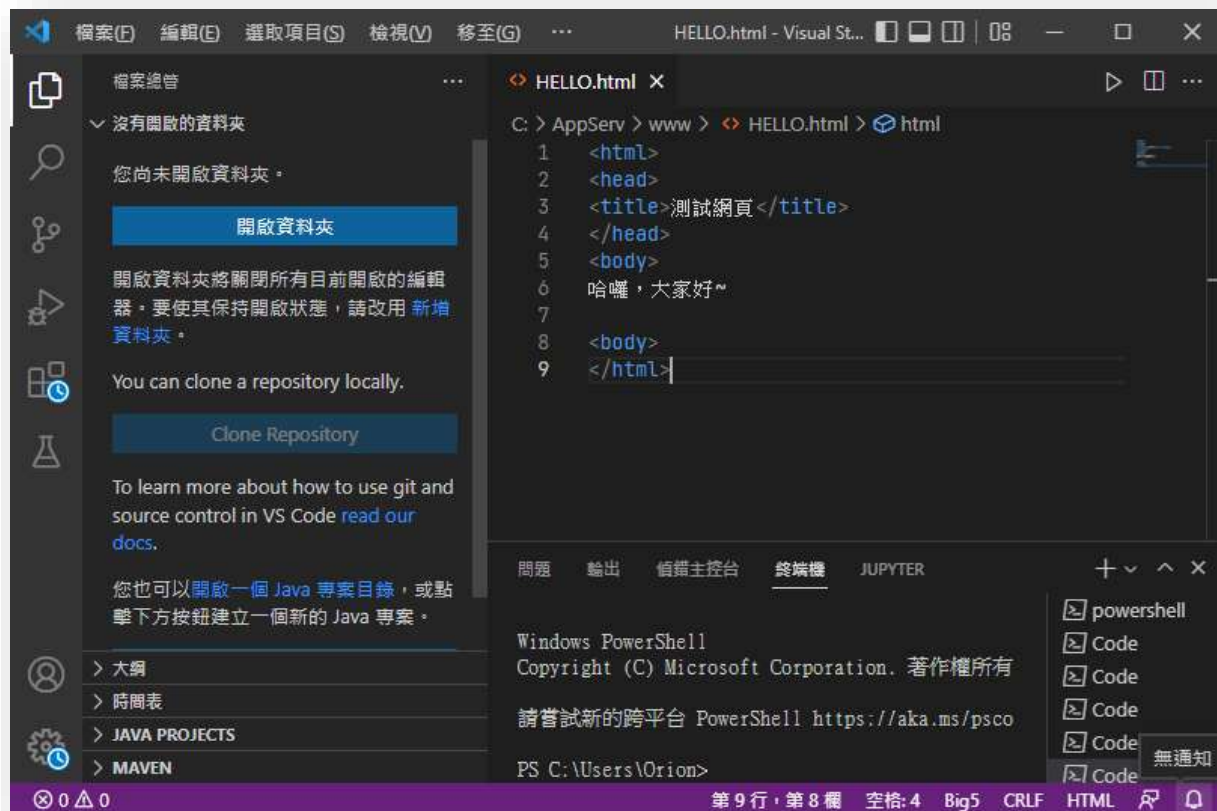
檔案(F) 編輯(E) 選取項目(S) 檢視(V) 移至(G) ··· HELLO.html - Visual St...

檔案總管 ···

沒有開啟的資料夾

您尚未開啟資料夾。

開啟資料夾

開啟資料夾將關閉所有目前開啟的編輯器。要使其保持開啟狀態，請改用 新增資料夾。

You can clone a repository locally.

Clone Repository

To learn more about how to use git and source control in VS Code read our docs.

您也可以開啟一個 Java 專案目錄，或點擊下方按鈕建立一個新的 Java 專案。

> 大綱
> 時間表
> JAVA PROJECTS
> MAVEN

HELLO.html ×

C: > AppServ > www > HELLO.html > html

1 <html>
2 <head>
3 <title>測試網頁</title>
4 </head>
5 <body>
6 哈囉，大家好~
7
8 <body>
9 </html>

問題 輸出 偵錯主控台 終端機 JUPYTER

Windows PowerShell
Copyright (C) Microsoft Corporation. 著作權所有

請嘗試新的跨平台 PowerShell https://aka.ms/psco

PS C:\Users\Orion>

powershell
Code
Code
Code
Code
Code

無通知

⊗ 0 ⚠ 0 第 9 行，第 8 欄 空格: 4 Big5 CRLF HTML